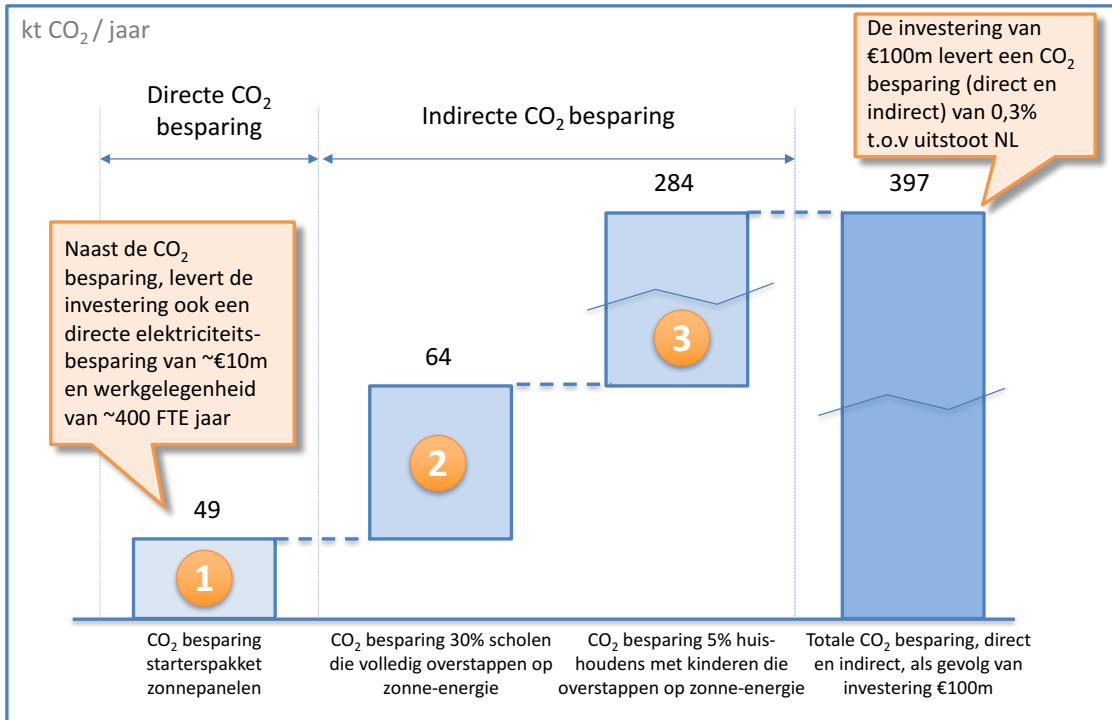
kt $CO_2$ / jaar

De investering van €100m levert een $CO_2$ besparing (direct en indirect) van 0,3% t.o.v uitstoot NL

Directe $CO_2$ besparing

Indirecte $CO_2$ besparing

284

397

Naast de $CO_2$ besparing, levert de investering ook een directe elektriciteitsbesparing van ~€10m en werkgelegenheid van ~400 FTE jaar

64

3

2

49

1

$CO_2$ besparing starterspakket zonnepanelen

$CO_2$ besparing 30% scholen die volledig overstappen op zonne-energie

$CO_2$ besparing 5% huishoudens met kinderen die overstappen op zonne-energie

Totale $CO_2$ besparing, direct en indirect, als gevolg van investering €100m